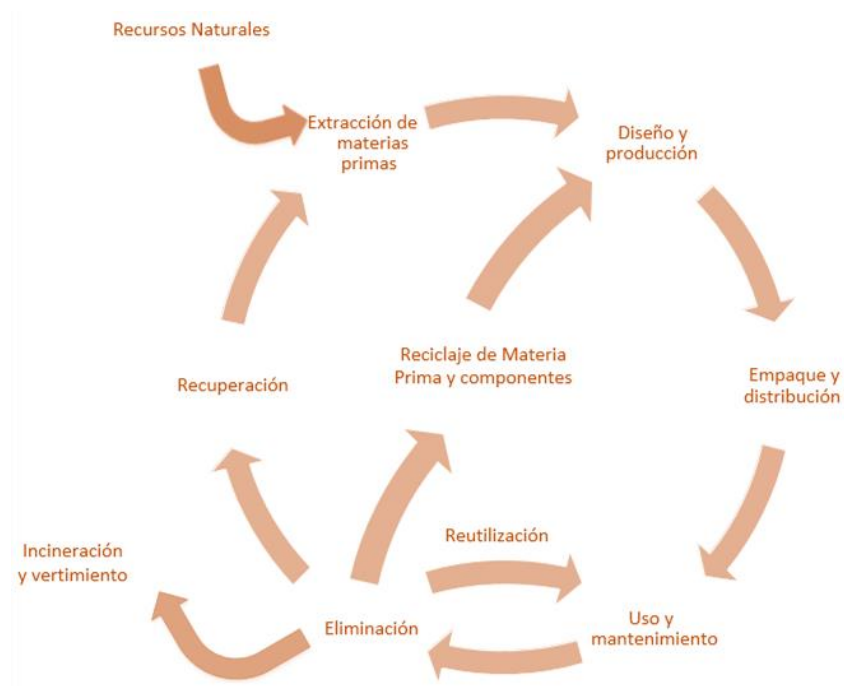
Recursos Naturales

Extracción de materias primas

Diseño y producción

Reciclaje de Materia Prima y componentes

Recuperación

Empaque y distribución

Reutilización

Incineración y vertimiento

Eliminación

Uso y mantenimiento